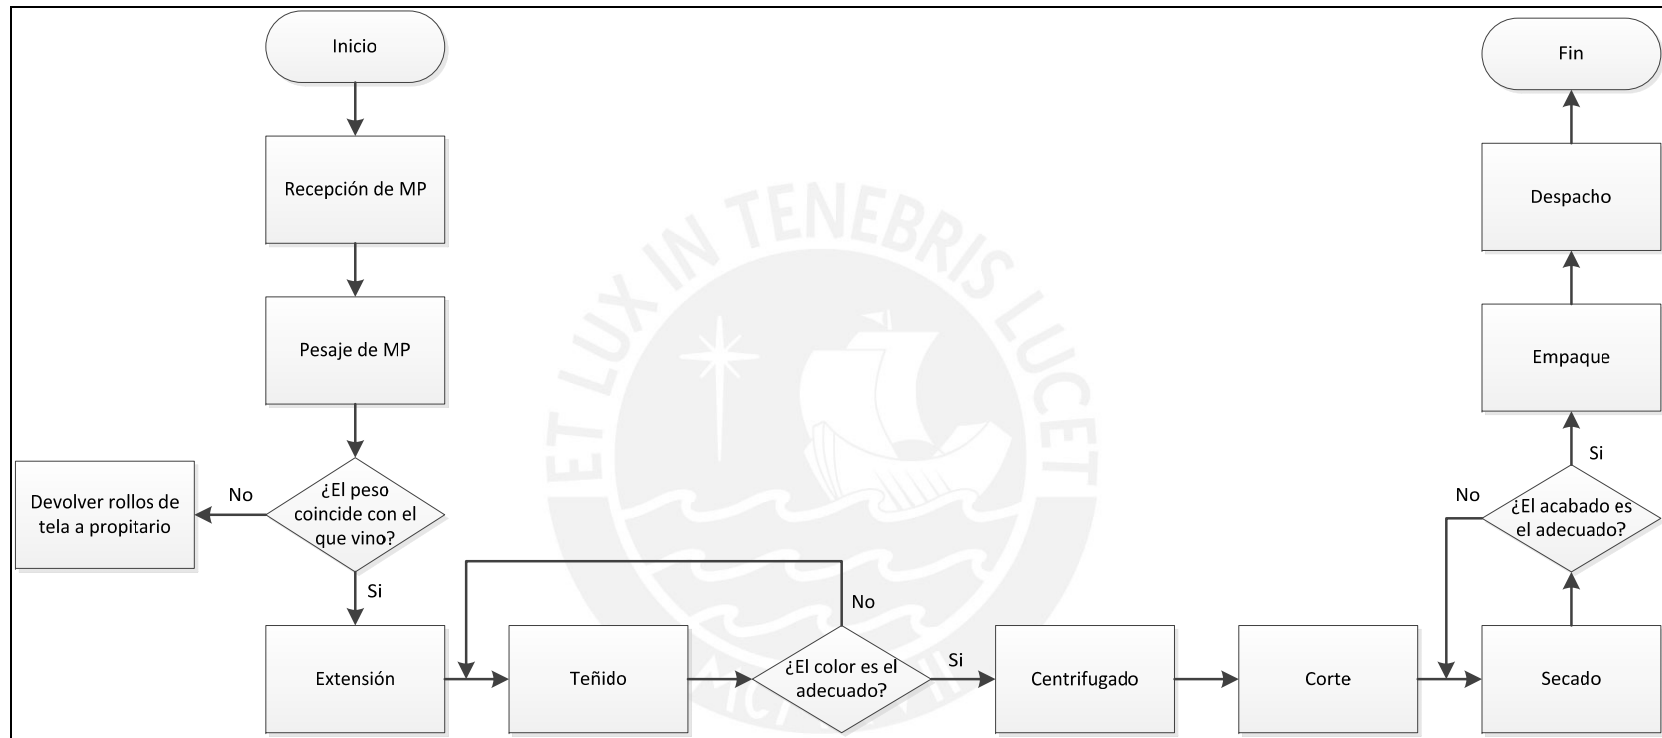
Inicio

Recepción de MP

Pesaje de MP

¿El peso coincide con el que vino?

No

Devolver rollos de tela a propitario

Si

Extensión

Teñido

¿El color es el adecuado?

No

Si

Centrifugado

Corte

Secado

¿El acabado es el adecuado?

No

Si

Empaque

Despacho

Fin

ET LUX IN TENEBRIS LUCET